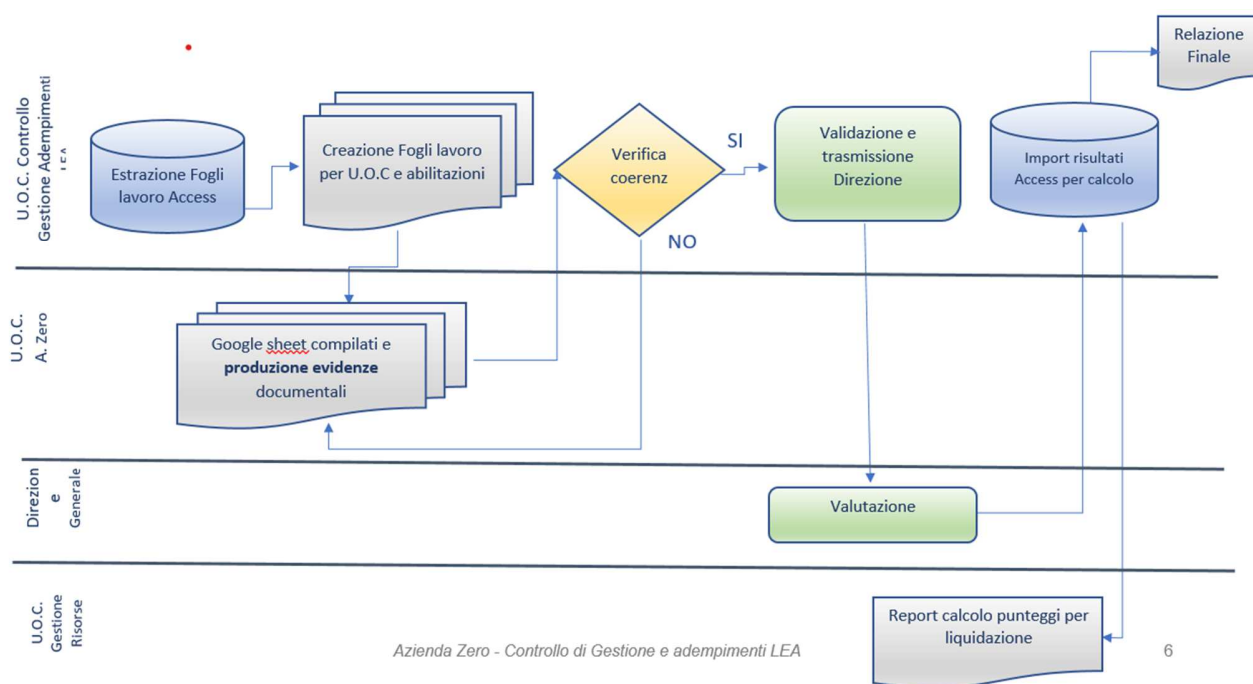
U.O.C. Controllo Gestione Adempimenti LEA

Estrazione Fogli lavoro Access

Creazione Fogli lavoro per U.O.C e abilitazioni

Verifica coerenz

SI

NO

Validazione e trasmissione Direzione

Import risultati Access per calcolo

Relazione Finale

U.O.C. A. Zero

Google sheet compilati e **produzione evidenze** documentali

Direzion e Generale

Valutazione

U.O.C. Gestione Risorse

Report calcolo punteggi per liquidazione

Azienda Zero - Controllo di Gestione e adempimenti LEA

6